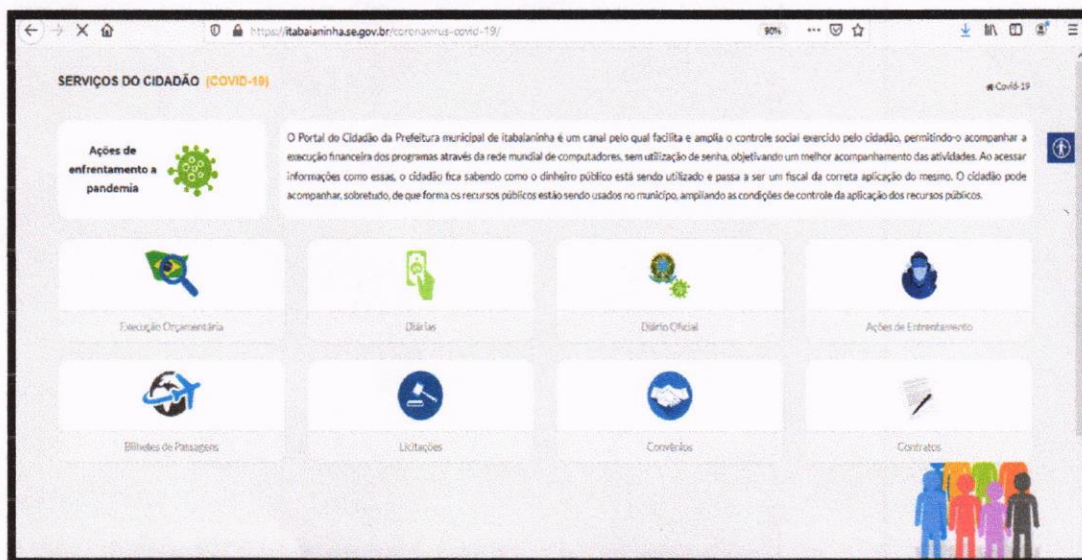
https://itabaianinha.se.gov.br/coronavirus-covid-19/

90%

SERVIÇOS DO CIDADÃO (COVID-19)

Covid-19

Ações de enfrentamento a pandemia

O Portal do Cidadão da Prefeitura municipal de itabaianinha é um canal pelo qual facilita e amplia o controle social exercido pelo cidadão, permitindo-o acompanhar a execução financeira dos programas através da rede mundial de computadores, sem utilização de senha, objetivando um melhor acompanhamento das atividades. Ao acessar informações como essas, o cidadão fica sabendo como o dinheiro público está sendo utilizado e passa a ser um fiscal da correta aplicação do mesmo. O cidadão pode acompanhar, sobretudo, de que forma os recursos públicos estão sendo usados no município, ampliando as condições de controle da aplicação dos recursos públicos.

Execução Orçamentária

Diárias

Diário Oficial

Ações de Enfrentamento

Bilhetes de Passagens

Licitações

Convênios

Contratos